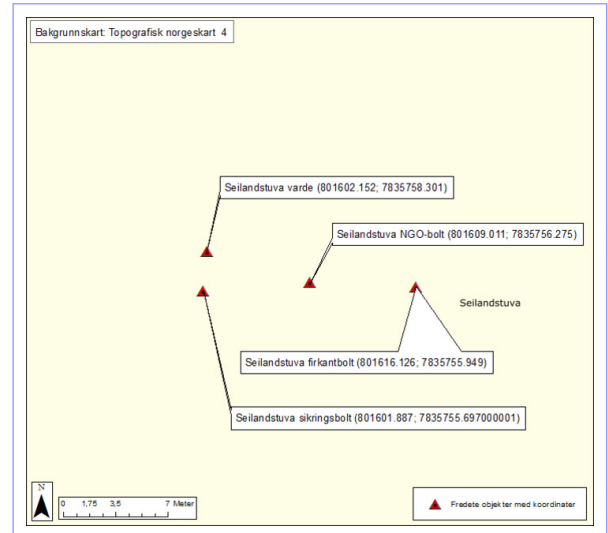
Bakgrunnskart: Topografisk norgeskart 4

Seilandstuva varde (801602.152; 7835758.301)

Seilandstuva NGO-bolt (801609.011; 7835756.275)

Seilandstuva

Seilandstuva firkantbolt (801616.126; 7835755.949)

Seilandstuva sikringsbolt (801601.887; 7835755.697000001)

N

0 1,75 3,5 7 Meter

Fredete objekter med koordinater